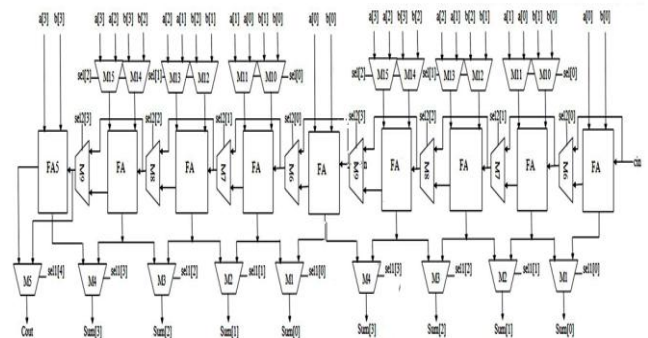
a[3] b[3] a[3] a[2] b[3] b[2] a[2] a[1] b[2] b[1] a[1] a[0] b[1] b[0] a[0] b[0] a[3] a[2] b[3] b[2] a[2] a[1] b[2] b[1] a[1] a[0] b[1] b[0] a[0] b[0]

sel[2] M15 M14 sel[1] M13 M12 M11 M10 sel[0] sel[2] M15 M14 sel[1] M13 M12 M11 M10 sel[0]

sel2[3] sel2[2] sel2[1] sel2[0] sel2[3] sel2[2] sel2[1] sel2[0]

FA5 M9 FA M8 FA M7 FA M6 FA M9 cin FA M8 FA M7 FA M6 FA cin

M5 sel1[4] M4 sel1[3] M3 sel1[2] M2 sel1[1] M1 sel1[0] M4 sel1[3] M3 sel1[2] M2 sel1[1] M1 sel1[0]

Cout Sum[3] Sum[2] Sum[1] Sum[0] Sum[3] Sum[2] Sum[1] Sum[0]